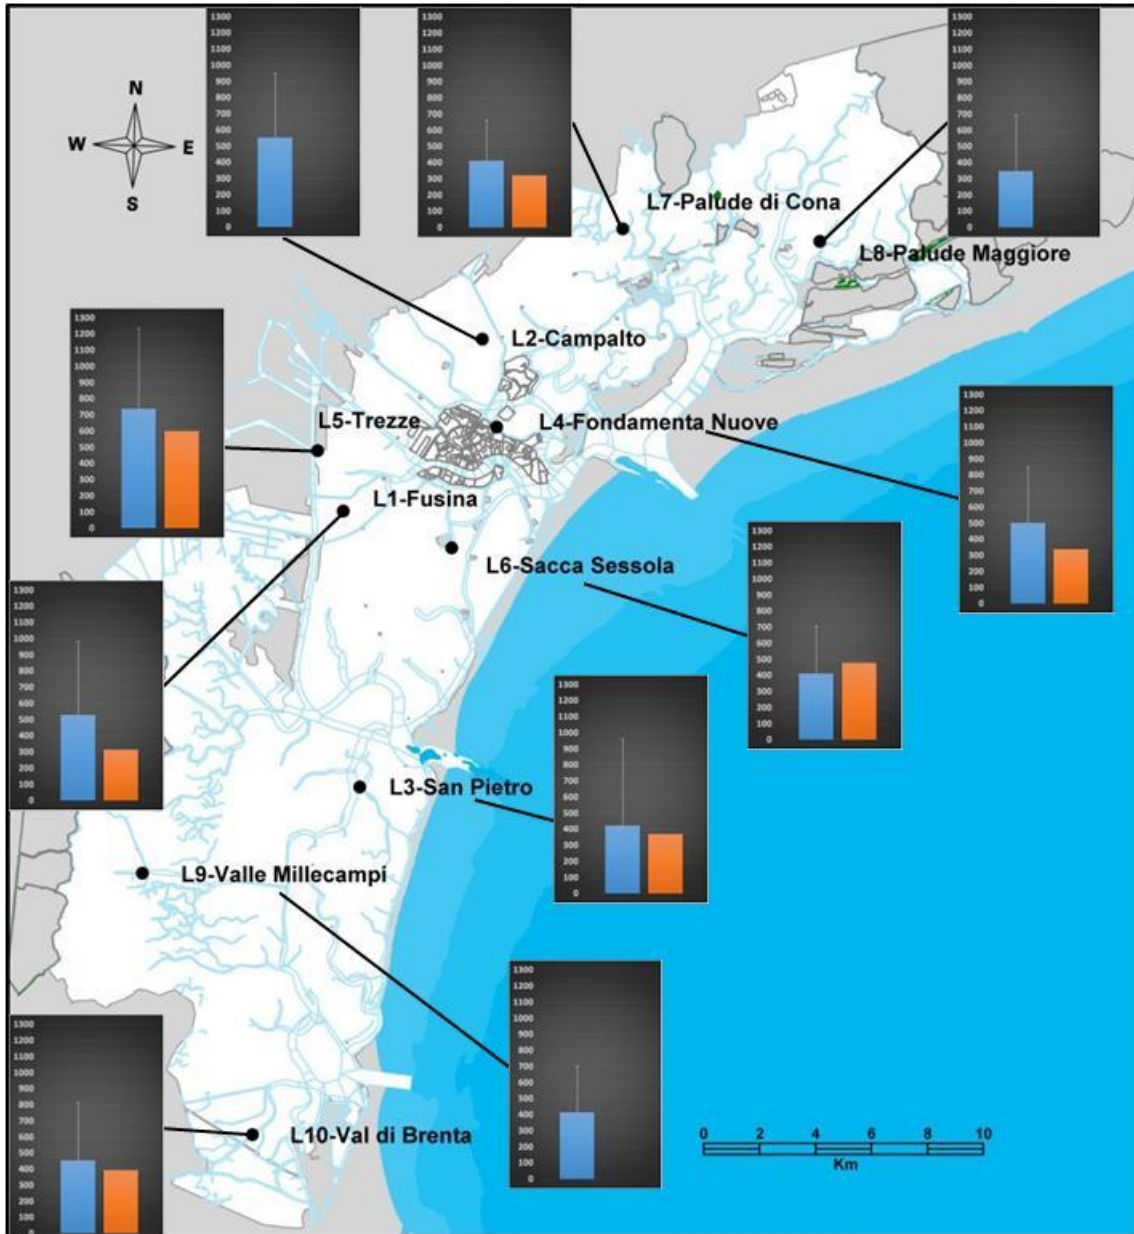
N
W
E
S

1300 1200 1100 1000 900 800 700 600 500 400 300 200 100 0

1300 1200 1100 1000 900 800 700 600 500 400 300 200 100 0

1300 1200 1100 1000 900 800 700 600 500 400 300 200 100 0

L7-Palude di Cona
L8-Palude Maggiore
L2-Campalto

1300 1200 1100 1000 900 800 700 600 500 400 300 200 100 0

L5-Trezze
L4-Fondamenta Nuove
L1-Fusina

1300 1200 1100 1000 900 800 700 600 500 400 300 200 100 0

L6-Sacca Sessola

1300 1200 1100 1000 900 800 700 600 500 400 300 200 100 0

1300 1200 1100 1000 900 800 700 600 500 400 300 200 100 0

1300 1200 1100 1000 900 800 700 600 500 400 300 200 100 0

L3-San Pietro
L9-Valle Millecampi

1300 1200 1100 1000 900 800 700 600 500 400 300 200 100 0

1300 1200 1100 1000 900 800 700 600 500 400 300 200 100 0

L10-Val di Brenta

0 2 4 6 8 10
Km